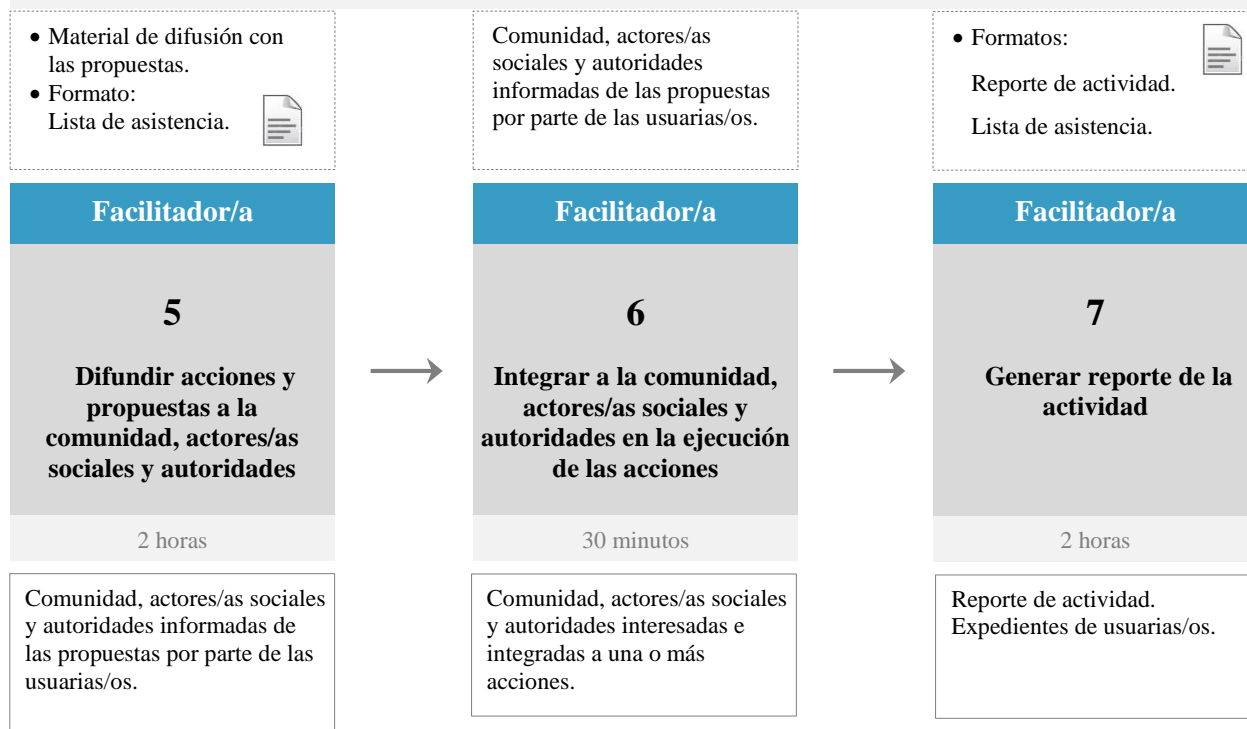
• Material de difusión con las propuestas.
• Formato:
Lista de asistencia.

Facilitador/a

5

Difundir acciones y propuestas a la comunidad, actores/as sociales y autoridades

2 horas

Comunidad, actores/as sociales y autoridades informadas de las propuestas por parte de las usuarias/os.

Comunidad, actores/as sociales y autoridades informadas de las propuestas por parte de las usuarias/os.

Facilitador/a

6

Integrar a la comunidad, actores/as sociales y autoridades en la ejecución de las acciones

30 minutos

Comunidad, actores/as sociales y autoridades interesadas e integradas a una o más acciones.

• Formatos:
Reporte de actividad.
Lista de asistencia.

Facilitador/a

7

Generar reporte de la actividad

2 horas

Reporte de actividad.
Expedientes de usuarias/os.